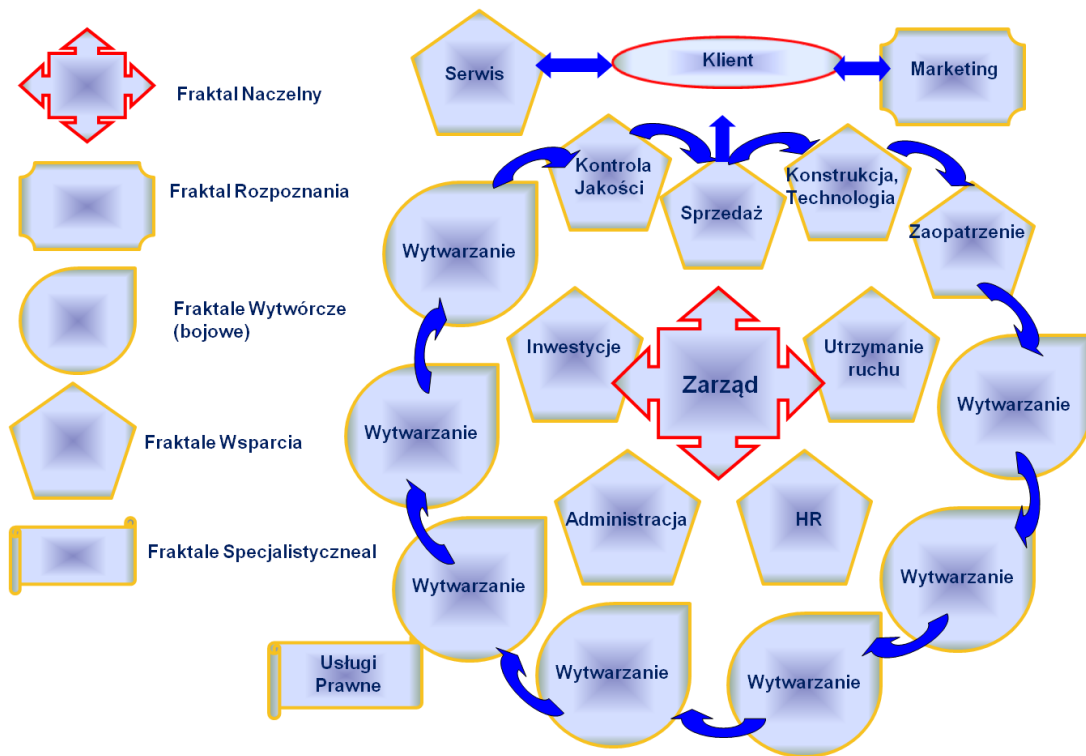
Fraktal Naczelny

Fraktal Rozpoznania

Fraktale Wytwórcze (bojowe)

Fraktale Wsparcia

Fraktale Specjalistyczneal

Serwis

Klient

Marketing

Kontrola Jakości

Sprzedaż

Konstrukcja, Technologia

Zaopatrzenie

Wytwarzanie

Inwestycje

Zarząd

Utrzymanie ruchu

Wytwarzanie

Wytwarzanie

Administracja

HR

Wytwarzanie

Wytwarzanie

Usługi Prawne

Wytwarzanie

Wytwarzanie